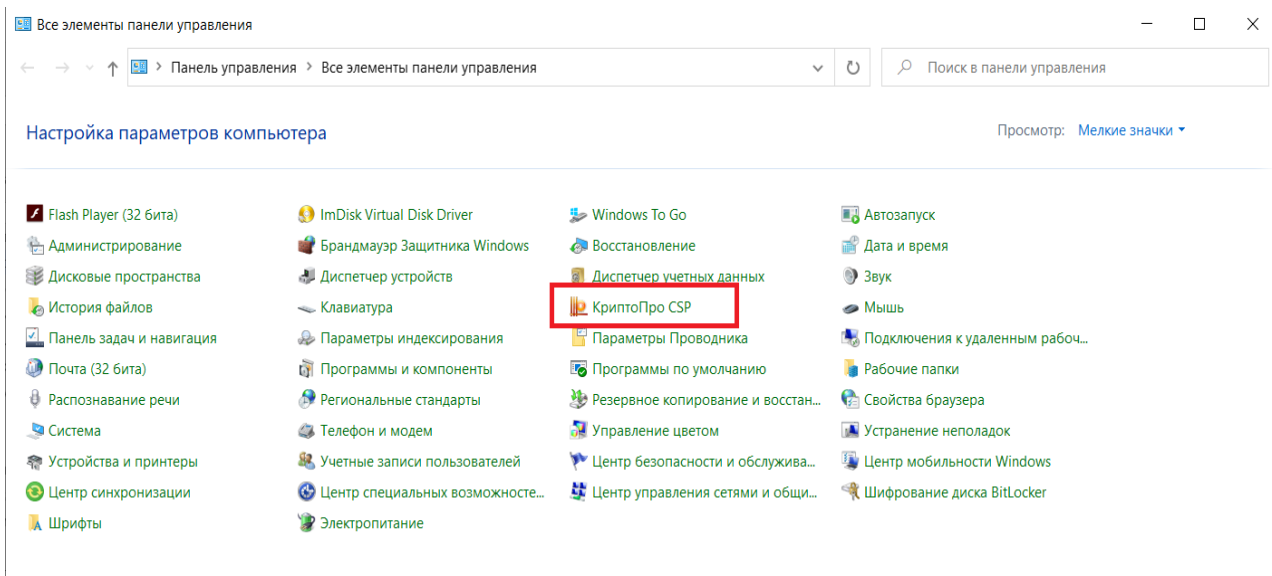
Все элементы панели управления

Панель управления > Все элементы панели управления

Поиск в панели управления

Настройка параметров компьютера

Просмотр: Мелкие значки

Flash Player (32 бита)
Администрирование
Дисковые пространства
История файлов
Панель задач и навигация
Почта (32 бита)
Распознавание речи
Система
Устройства и принтеры
Центр синхронизации
Шрифты

ImDisk Virtual Disk Driver
Брандмауэр Защитника Windows
Диспетчер устройств
Клавиатура
Параметры индексирования
Программы и компоненты
Региональные стандарты
Телефон и модем
Учетные записи пользователей
Центр специальных возможносте...
Электропитание

Windows To Go
Восстановление
Диспетчер учетных данных
КриптоПро CSP
Параметры Проводника
Программы по умолчанию
Резервное копирование и восстан...
Управление цветом
Центр безопасности и обслужива...
Центр управления сетями и общи...

Автозапуск
Дата и время
Звук
Мышь
Подключения к удаленным рабоч...
Рабочие папки
Свойства браузера
Устранение неполадок
Центр мобильности Windows
Шифрование диска BitLocker